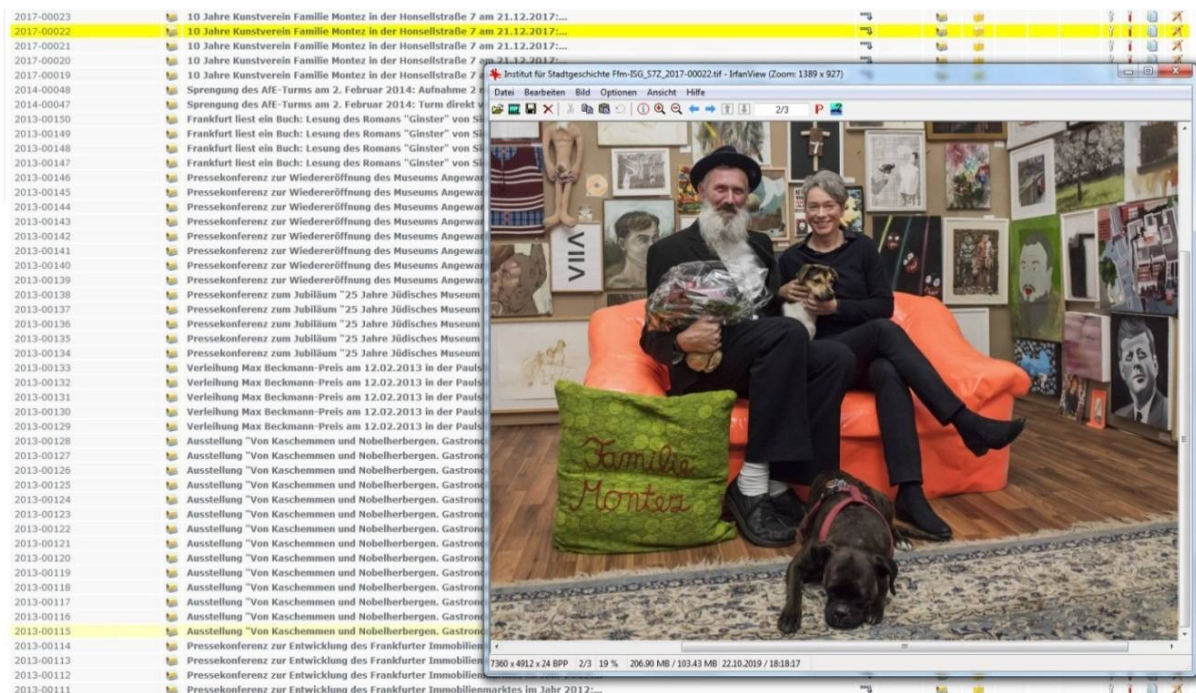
2017-00023 10 Jahre Kunstverein Familie Montez in der Honsellstraße 7 am 21.12.2017:...
2017-00022 10 Jahre Kunstverein Familie Montez in der Honsellstraße 7 am 21.12.2017:...
2017-00021 10 Jahre Kunstverein Familie Montez in der Honsellstraße 7 am 21.12.2017:...
2017-00020 10 Jahre Kunstverein Familie Montez in der Honsellstraße 7 am 21.12.2017:...
2017-00019 10 Jahre Kunstverein Familie Montez in der Honsellstraße 7
2014-00048 Sprengung des AfE-Turms am 2. Februar 2014: Aufnahme 2
2014-00047 Sprengung des AfE-Turms am 2. Februar 2014: Turm direkt v
2013-00150 Frankfurt liest ein Buch: Lesung des Romans "Ginster" von Si
2013-00149 Frankfurt liest ein Buch: Lesung des Romans "Ginster" von Si
2013-00148 Frankfurt liest ein Buch: Lesung des Romans "Ginster" von Si
2013-00147 Frankfurt liest ein Buch: Lesung des Romans "Ginster" von Si
2013-00146 Pressekonferenz zur Wiedereröffnung des Museums Angewa
2013-00145 Pressekonferenz zur Wiedereröffnung des Museums Angewa
2013-00144 Pressekonferenz zur Wiedereröffnung des Museums Angewa
2013-00143 Pressekonferenz zur Wiedereröffnung des Museums Angewa
2013-00142 Pressekonferenz zur Wiedereröffnung des Museums Angewa
2013-00141 Pressekonferenz zur Wiedereröffnung des Museums Angewa
2013-00140 Pressekonferenz zur Wiedereröffnung des Museums Angewa
2013-00139 Pressekonferenz zur Wiedereröffnung des Museums Angewa
2013-00138 Pressekonferenz zum Jubiläum "25 Jahre Jüdisches Museum
2013-00137 Pressekonferenz zum Jubiläum "25 Jahre Jüdisches Museum
2013-00136 Pressekonferenz zum Jubiläum "25 Jahre Jüdisches Museum
2013-00135 Pressekonferenz zum Jubiläum "25 Jahre Jüdisches Museum
2013-00134 Pressekonferenz zum Jubiläum "25 Jahre Jüdisches Museum
2013-00133 Verleihung Max Beckmann-Preis am 12.02.2013 in der Pauls
2013-00132 Verleihung Max Beckmann-Preis am 12.02.2013 in der Pauls
2013-00131 Verleihung Max Beckmann-Preis am 12.02.2013 in der Pauls
2013-00130 Verleihung Max Beckmann-Preis am 12.02.2013 in der Pauls
2013-00129 Verleihung Max Beckmann-Preis am 12.02.2013 in der Pauls
2013-00128 Ausstellung "Von Kaschemmen und Nobelherbergen. Gastron
2013-00127 Ausstellung "Von Kaschemmen und Nobelherbergen. Gastron
2013-00126 Ausstellung "Von Kaschemmen und Nobelherbergen. Gastron
2013-00125 Ausstellung "Von Kaschemmen und Nobelherbergen. Gastron
2013-00124 Ausstellung "Von Kaschemmen und Nobelherbergen. Gastron
2013-00123 Ausstellung "Von Kaschemmen und Nobelherbergen. Gastron
2013-00122 Ausstellung "Von Kaschemmen und Nobelherbergen. Gastron
2013-00121 Ausstellung "Von Kaschemmen und Nobelherbergen. Gastron
2013-00120 Ausstellung "Von Kaschemmen und Nobelherbergen. Gastron
2013-00119 Ausstellung "Von Kaschemmen und Nobelherbergen. Gastron
2013-00118 Ausstellung "Von Kaschemmen und Nobelherbergen. Gastron
2013-00117 Ausstellung "Von Kaschemmen und Nobelherbergen. Gastron
2013-00116 Ausstellung "Von Kaschemmen und Nobelherbergen. Gastron
2013-00115 Ausstellung "Von Kaschemmen und Nobelherbergen. Gastron
2013-00114 Pressekonferenz zur Entwicklung des Frankfurter Immobilien
2013-00113 Pressekonferenz zur Entwicklung des Frankfurter Immobilien
2013-00112 Pressekonferenz zur Entwicklung des Frankfurter Immobilien
2013-00111 Pressekonferenz zur Entwicklung des Frankfurter Immobilienmarktes im Jahr 2012:...

Institut für Stadtgeschichte Ffm-ISG_S7Z_2017-00022.tif - IrfanView (Zoom: 1389 x 927)
Datei Bearbeiten Bild Optionen Ansicht Hilfe
2/3
VIIA
Familie Montez
7360 x 4912 x 24 BPP 2/3 19 % 206.90 MB / 103.43 MB 22.10.2019 / 18:18:17